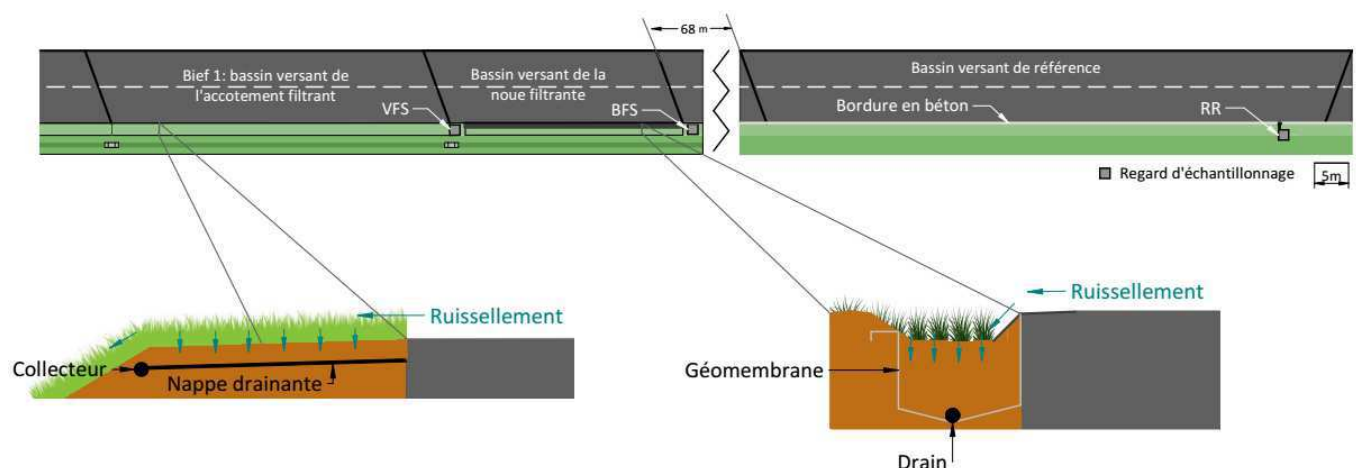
68 m

Bief 1: bassin versant de l'accotement filtrant

Bassin versant de la noue filtrante

VFS

BFS

Bassin versant de référence

Bordure en béton

RR

Regard d'échantillonnage

5m

Ruissellement

Collecteur

Nappe drainante

Ruissellement

Géomembrane

Drain